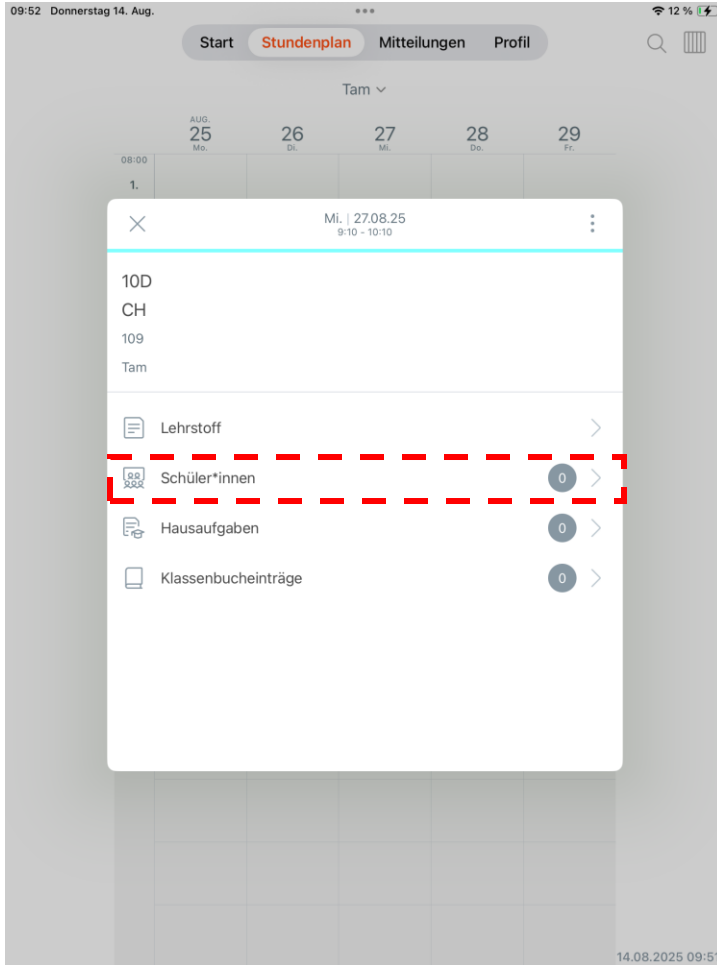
09:52 Donnerstag 14. Aug.

12 %

Start Stundenplan Mitteilungen Profil

Tam

AUG.
25
Mo.

26
Di.

27
Mi.

28
Do.

29
Fr.

08:00
1.

Mi. | 27.08.25
9:10 - 10:10

10D
CH
109
Tam

Lehrstoff

Schüler*innen 0

Hausaufgaben 0

Klassenbucheinträge 0

14.08.2025 09:5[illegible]